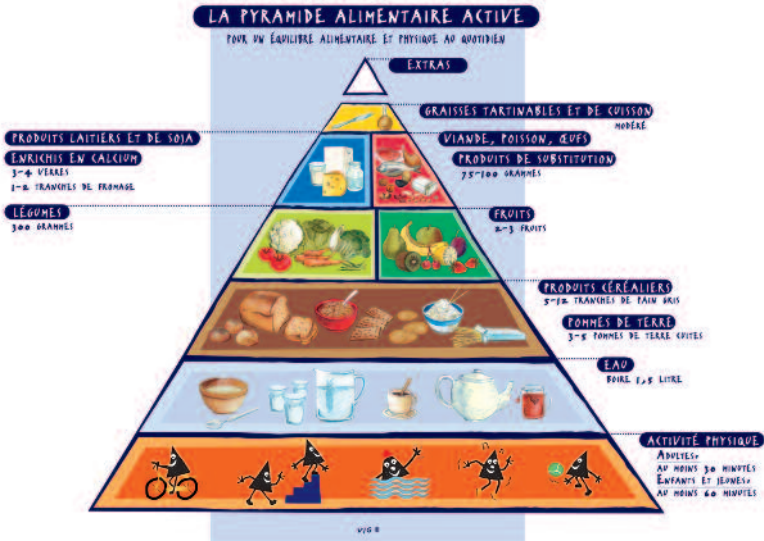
LA PYRAMIDE ALIMENTAIRE ACTIVE

POUR UN ÉQUILIBRE ALIMENTAIRE ET PHYSIQUE AU QUOTIDIEN

EXTRAS

GRAISSES TARTINABLES ET DE CUISSON
MODÉRÉ

PRODUITS LAITIERS ET DE SOJA
ENRICHIS EN CALCIUM
3-4 VERRES
1-2 TRANCHES DE FROMAGE

VIANDE, POISSON, ŒUFS
PRODUITS DE SUBSTITUTION
75-100 GRAMMES

LÉGUMES
300 GRAMMES

FRUITS
2-3 FRUITS

PRODUITS CÉRÉALIERS
5-12 TRANCHES DE PAIN GRIS

POMMES DE TERRE
3-5 POMMES DE TERRE CUITES

EAU
BOIRE 1,5 LITRE

ACTIVITÉ PHYSIQUE
ADULTES:
AU MOINS 30 MINUTES
ENFANTS ET JEUNES:
AU MOINS 60 MINUTES

VIG B